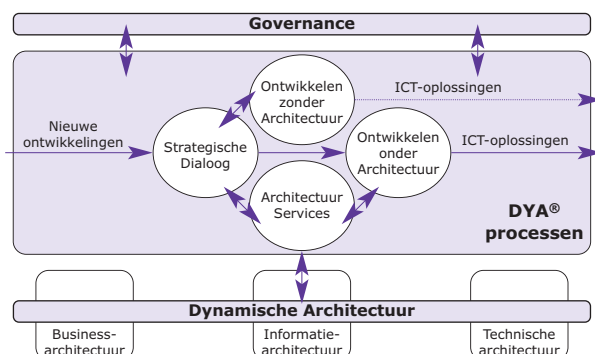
Governance

Ontwikkelen zonder Architectuur

ICT-oplossingen

Nieuwe ontwikkelingen

Strategische Dialoog

Ontwikkelen onder Architectuur

ICT-oplossingen

Architectuur Services

DYA® processen

Dynamische Architectuur

Business-architectuur

Informatie-architectuur

Technische architectuur